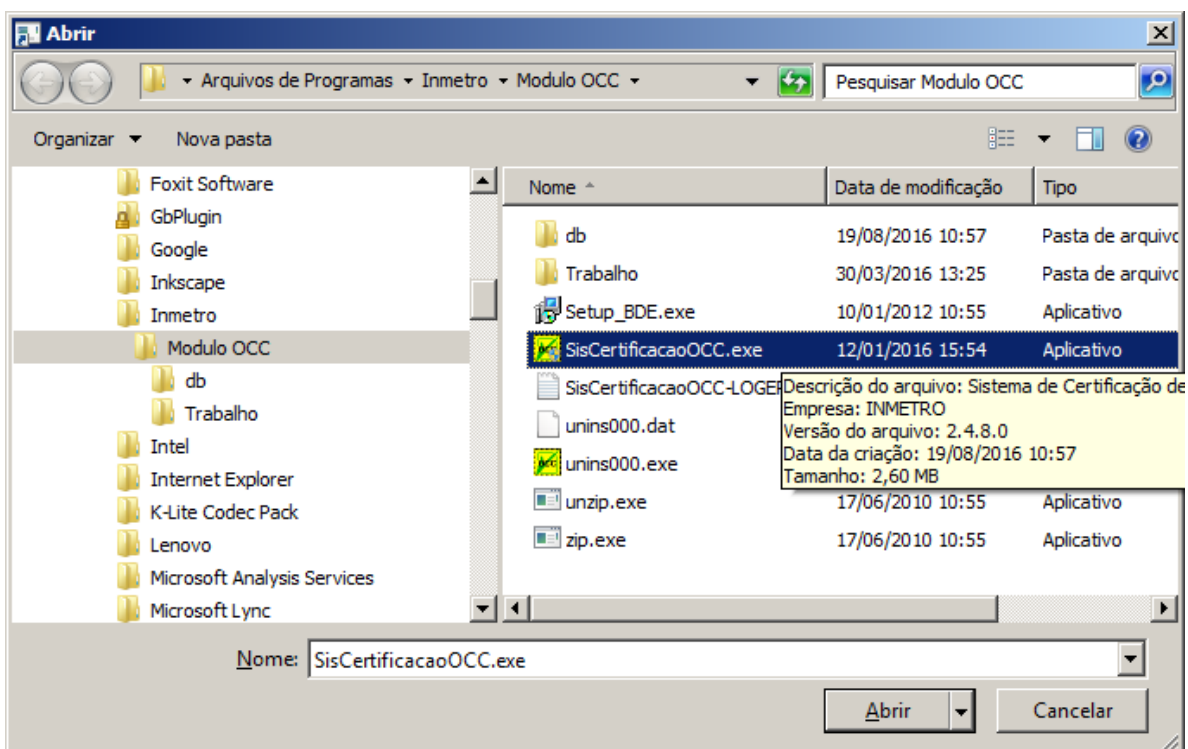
Abrir

Arquivos de Programas ▸ Inmetro ▸ Modulo OCC

Pesquisar Modulo OCC

Organizar ▾ Nova pasta

Foxit Software
GbPlugin
Google
Inkscape
Inmetro
Modulo OCC
db
Trabalho
Intel
Internet Explorer
K-Lite Codec Pack
Lenovo
Microsoft Analysis Services
Microsoft Lync

| Nome | Data de modificação | Tipo |
|---|---|---|
| db | 19/08/2016 10:57 | Pasta de arquivo |
| Trabalho | 30/03/2016 13:25 | Pasta de arquivo |
| Setup_BDE.exe | 10/01/2012 10:55 | Aplicativo |
| SisCertificacaoOCC.exe | 12/01/2016 15:54 | Aplicativo |
| SisCertificacaoOCC-LOGEI | | |
| unins000.dat | | |
| unins000.exe | | |
| unzip.exe | 17/06/2010 10:55 | Aplicativo |
| zip.exe | 17/06/2010 10:55 | Aplicativo |

Descrição do arquivo: Sistema de Certificação de
Empresa: INMETRO
Versão do arquivo: 2.4.8.0
Data da criação: 19/08/2016 10:57
Tamanho: 2,60 MB

Nome: SisCertificacaoOCC.exe

Abrir
Cancelar